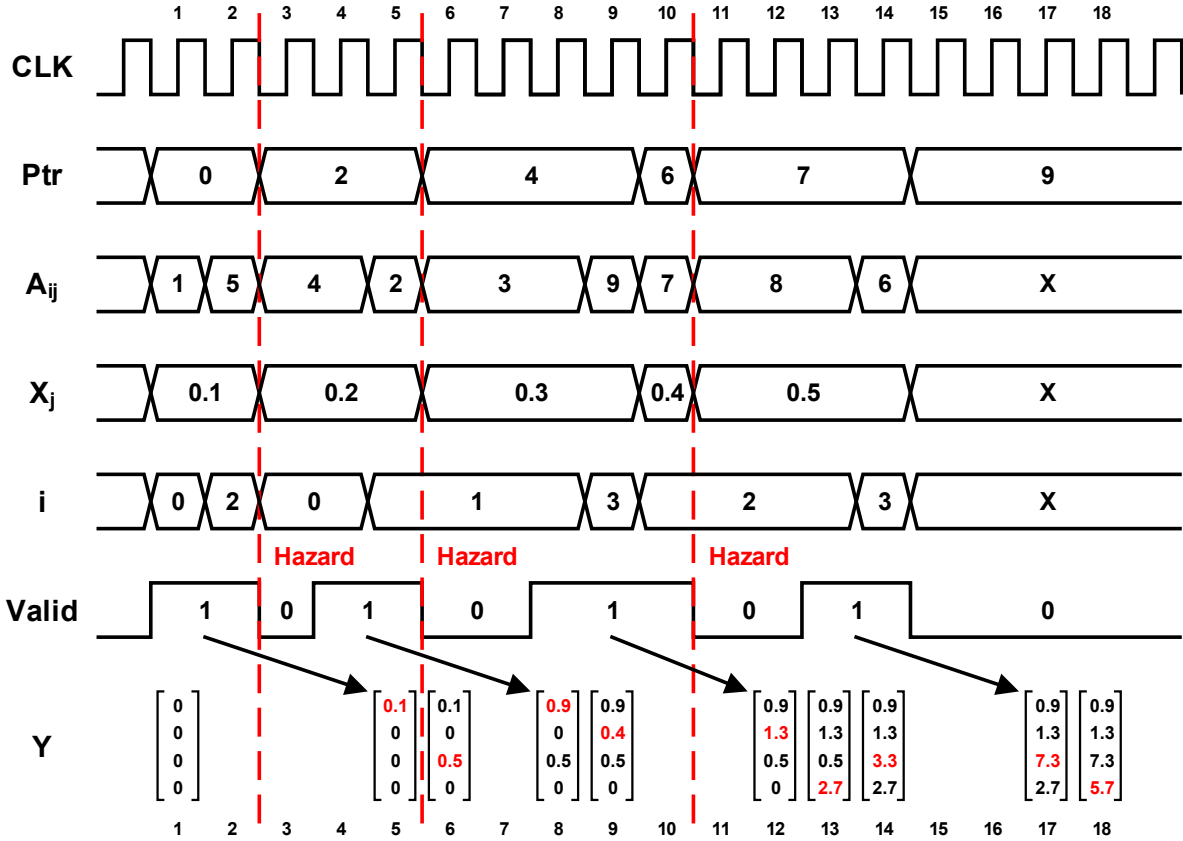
1 2 3 4 5 6 7 8 9 10 11 12 13 14 15 16 17 18

CLK

Ptr 0 2 4 6 7 9

$A_{ij}$ 1 5 4 2 3 9 7 8 6 X

$X_j$ 0.1 0.2 0.3 0.4 0.5 X

i 0 2 0 1 3 2 3 X

Hazard Hazard Hazard

Valid 1 0 1 0 1 0 1 0

Y

$\begin{bmatrix}0\\0\\0\\0\end{bmatrix}$ $\begin{bmatrix}0.1\\0\\0\\0\end{bmatrix}$ $\begin{bmatrix}0.1\\0\\0.5\\0\end{bmatrix}$ $\begin{bmatrix}0.9\\0\\0.5\\0\end{bmatrix}$ $\begin{bmatrix}0.9\\0.4\\0.5\\0\end{bmatrix}$ $\begin{bmatrix}0.9\\1.3\\0.5\\0\end{bmatrix}$ $\begin{bmatrix}0.9\\1.3\\0.5\\2.7\end{bmatrix}$ $\begin{bmatrix}0.9\\1.3\\3.3\\2.7\end{bmatrix}$ $\begin{bmatrix}0.9\\1.3\\7.3\\2.7\end{bmatrix}$ $\begin{bmatrix}0.9\\1.3\\7.3\\5.7\end{bmatrix}$

1 2 3 4 5 6 7 8 9 10 11 12 13 14 15 16 17 18